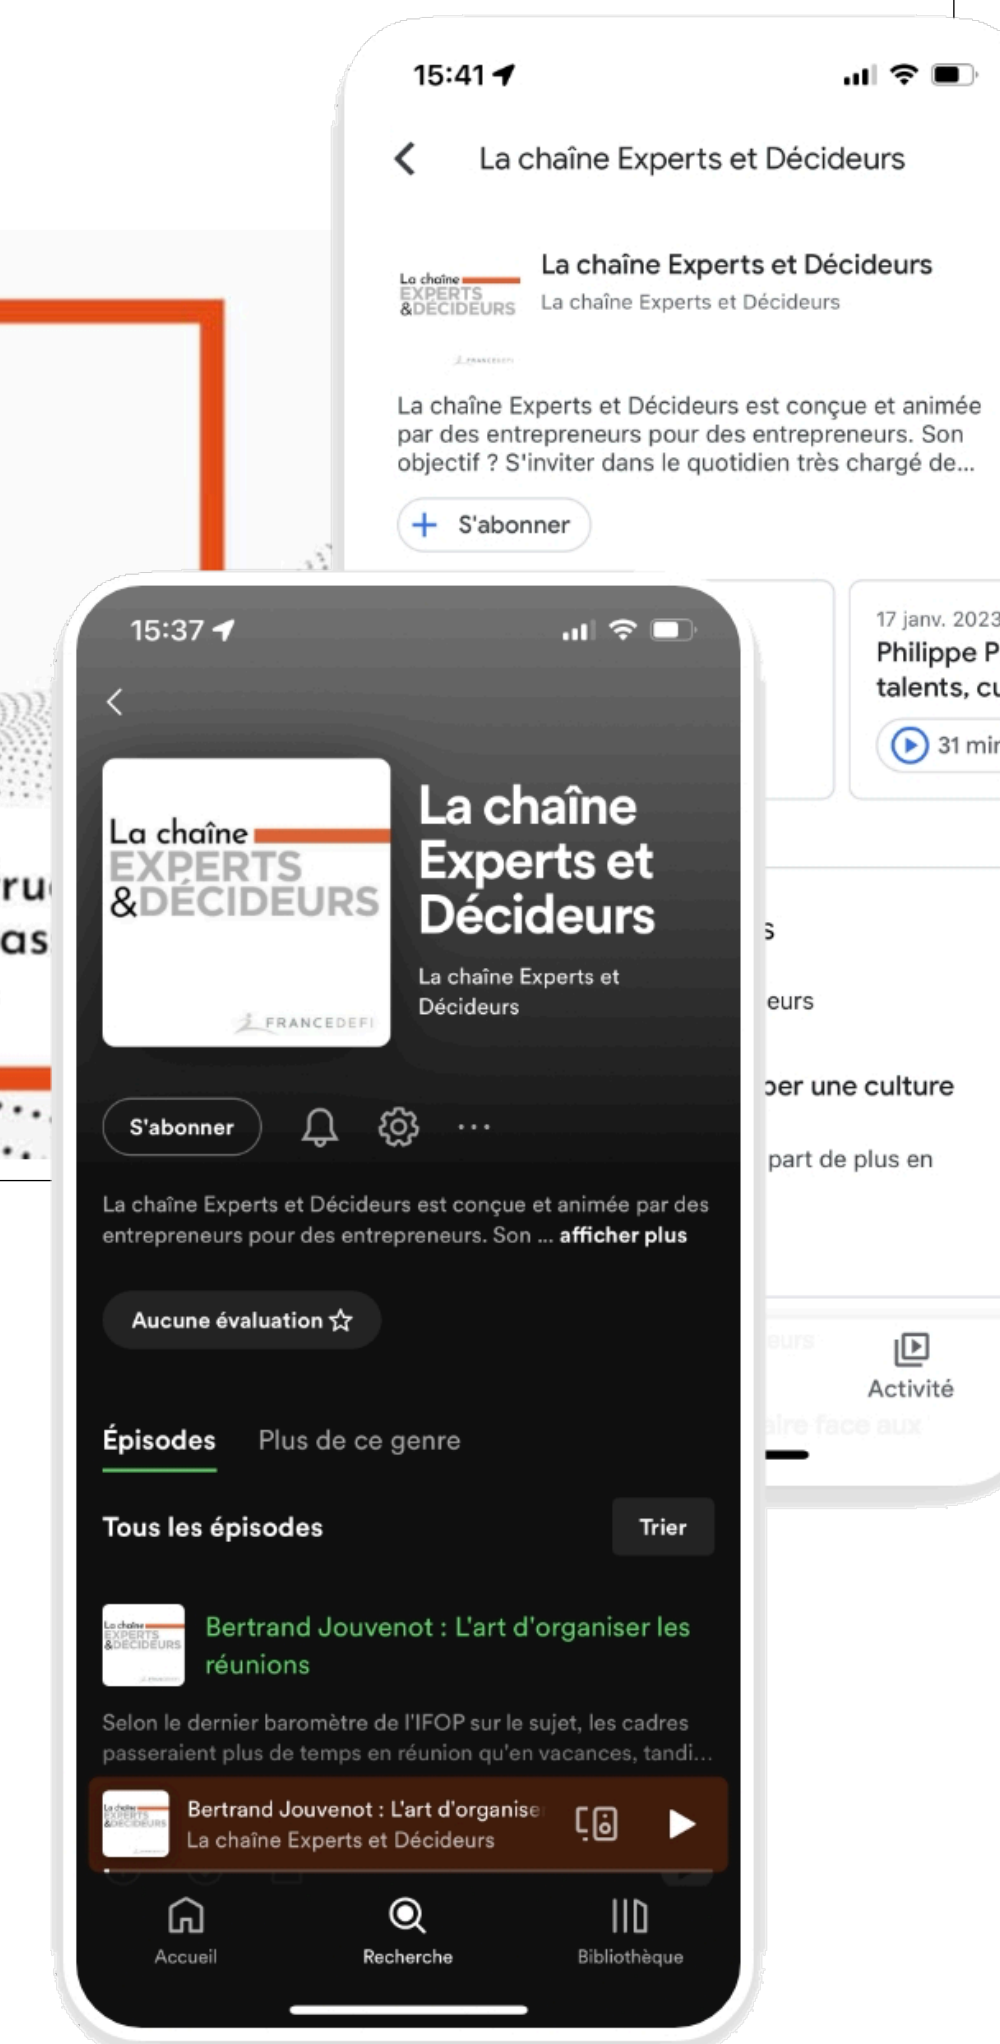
15:41

La chaîne Experts et Décideurs

La chaîne EXPERTS &DÉCIDEURS

La chaîne Experts et Décideurs
La chaîne Experts et Décideurs

La chaîne Experts et Décideurs est conçue et animée par des entrepreneurs pour des entrepreneurs. Son objectif ? S'inviter dans le quotidien très chargé de...

+ S'abonner

17 janv. 2023
Philippe P
talents, cu
31 mir

s
eurs
ber une culture
part de plus en

Activité

15:37

La chaîne EXPERTS &DÉCIDEURS
FRANCEDEFI

La chaîne Experts et Décideurs
La chaîne Experts et Décideurs

S'abonner

La chaîne Experts et Décideurs est conçue et animée par des entrepreneurs pour des entrepreneurs. Son ... afficher plus

Aucune évaluation ☆

Épisodes Plus de ce genre

Tous les épisodes Trier

Bertrand Jouvenot : L'art d'organiser les réunions

Selon le dernier baromètre de l'IFOP sur le sujet, les cadres passeraient plus de temps en réunion qu'en vacances, tandi...

Bertrand Jouvenot : L'art d'organise
La chaîne Experts et Décideurs

Accueil Recherche Bibliothèque

ru
as